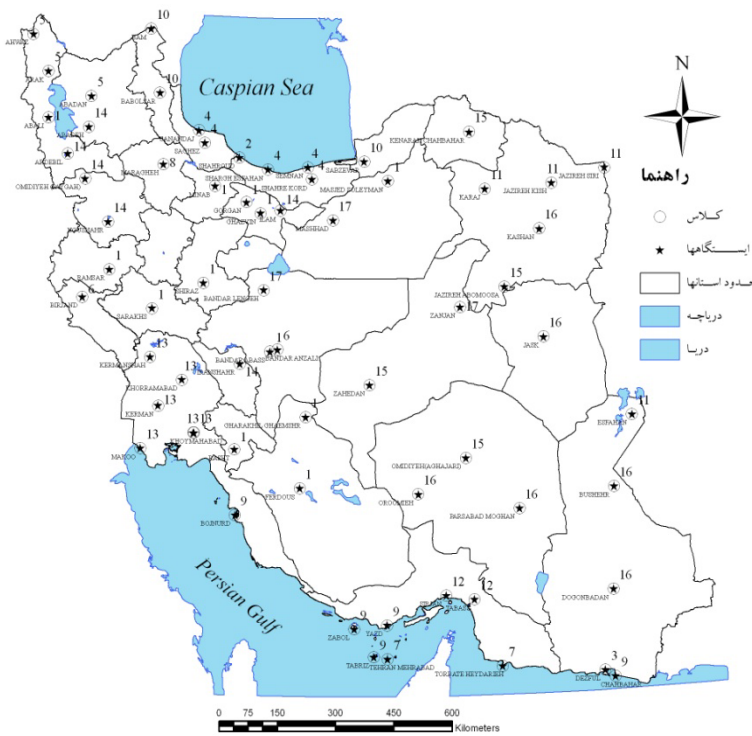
10
AHWAZ
ILAM
ARAK
ABADAN
5
14
ARAK
ARDEBIL
14
BABOLSAR
10
4
Caspian Sea
N
SANANDAJ
SAGHEZ
2
SEMNAN
4
4
SABZEVAR
10
KENARAK
SHAHBAHAR
15
11
11
1
SHAHREKORD
SHAHRE KORD
MASJED SOLEYMAN
KARAJ
JAZIREH KISH
JAZIREH SIRI
راهنما
14
OMIDIYEH AGHAJARI
MARAGHEH
8
GORGAN
GHAZVIN
ILAM
14
17
16
کلاس
14
MASHHAD
KASHAN
ایستگاهها
BUSHEHR
1
RAMSAR
1
حدود استانها
17
BIRJAND
6
SHIRAZ
BANDAR LENGEH
15
دریاچه
1
JAZIREH ABOMOOSA
SARAKHS
ZANJAN
17
16
JASK
دریا
13
16
BANDAR ABBAS
BANDAR ANZALI
KERMANSHAH
14
13
BANDAR SHAHR
KHORRAMABAD
15
ZAHEDAN
KERMAN
13
13
13
1
GHARAKHIL GHAEMSHR
11
KHOYMAHABAD
ESFAHAN
13
MAKOO
YASUJ
15
OMIDIYEH AGHAJARI
16
1
16
GOLGANEH
FERDOUS
PARSABAD MOGHAN
9
BOJNURD
BUSHEHR
Persian Gulf
16
12
DOGONBADAN
12
9
9
SABZEVAR
ZABOL
YAZD
7
9
7
TABRIZ
TEHRAN MEHRABAD
TORBATE HEYDARIEH
3
DEZFUL
9
CHAHBAHAR
0 75 150 300 450 600
Kilometers